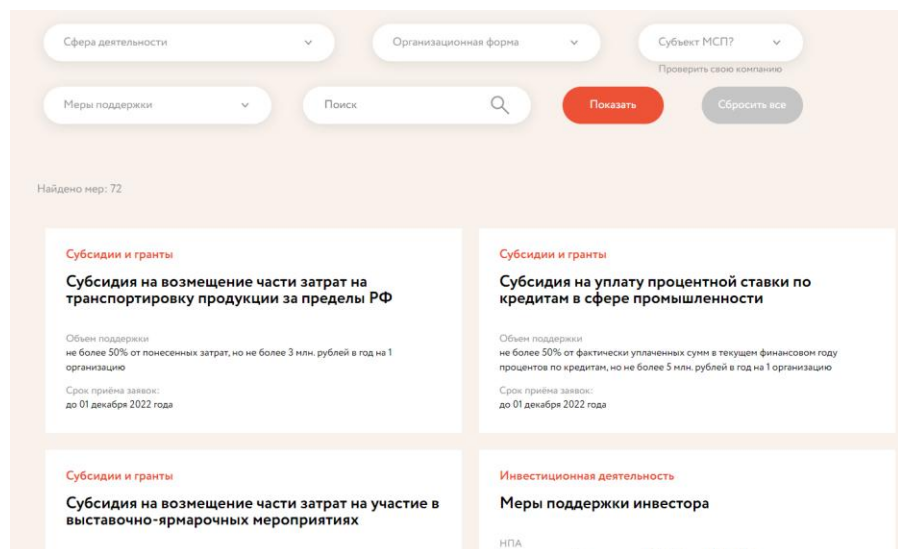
Сфера деятельности

Организационная форма

Субъект МСП?

Проверить свою компанию

Меры поддержки

Поиск

Показать

Сбросить все

Найдено мер: 72

Субсидии и гранты

Субсидия на возмещение части затрат на транспортировку продукции за пределы РФ

Объем поддержки
не более 50% от понесенных затрат, но не более 3 млн. рублей в год на 1 организацию

Срок приёма заявок:
до 01 декабря 2022 года

Субсидии и гранты

Субсидия на уплату процентной ставки по кредитам в сфере промышленности

Объем поддержки
не более 50% от фактически уплаченных сумм в текущем финансовом году процентов по кредитам, но не более 5 млн. рублей в год на 1 организацию

Срок приёма заявок:
до 01 декабря 2022 года

Субсидии и гранты

Субсидия на возмещение части затрат на участие в выставочно-ярмарочных мероприятиях

Инвестиционная деятельность

Меры поддержки инвестора

НПА